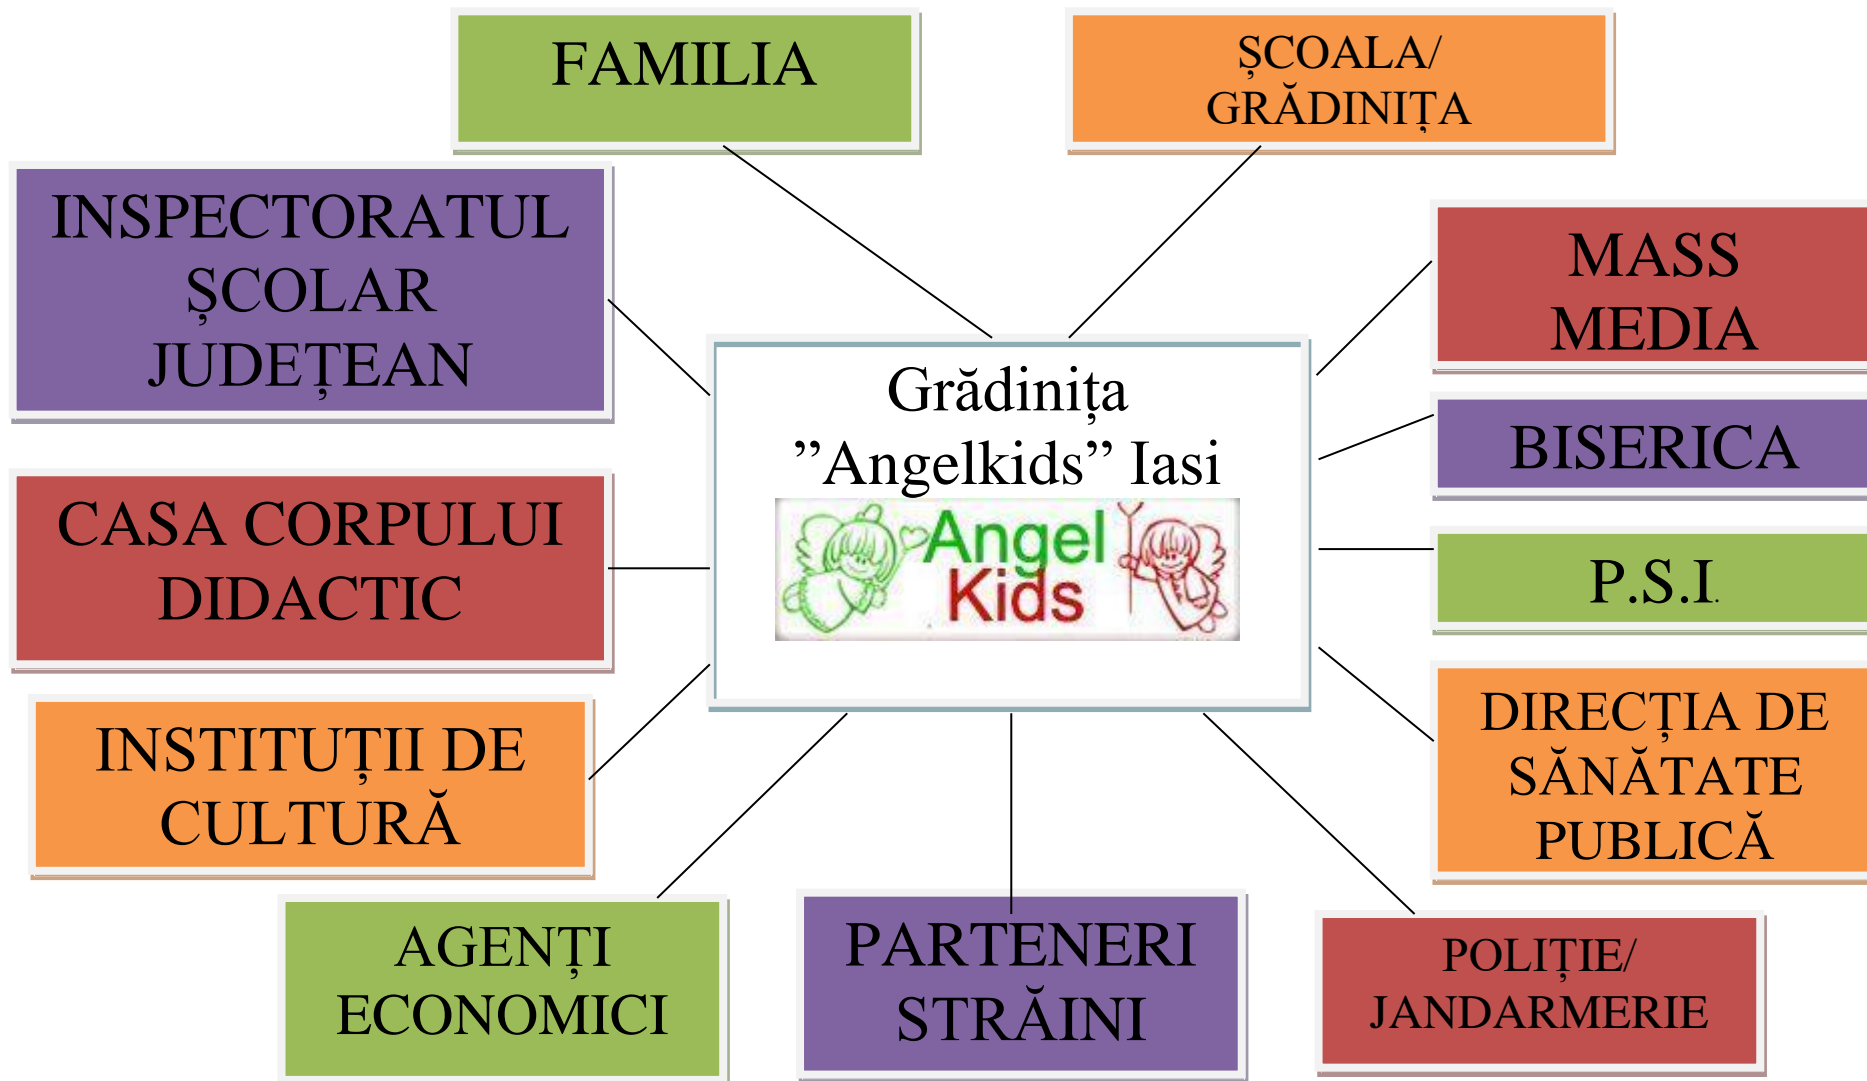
FAMILIA

ȘCOALA/
GRĂDINIȚA

INSPECTORATUL
ȘCOLAR
JUDEȚEAN

MASS
MEDIA

Grădinița
”Angelkids” Iasi

Angel
Kids

BISERICA

CASA CORPULUI
DIDACTIC

P.S.I.

INSTITUȚII DE
CULTURĂ

DIRECȚIA DE
SĂNĂTATE
PUBLICĂ

AGENȚI
ECONOMICI

PARTENERI
STRĂINI

POLIȚIE/
JANDARMERIE